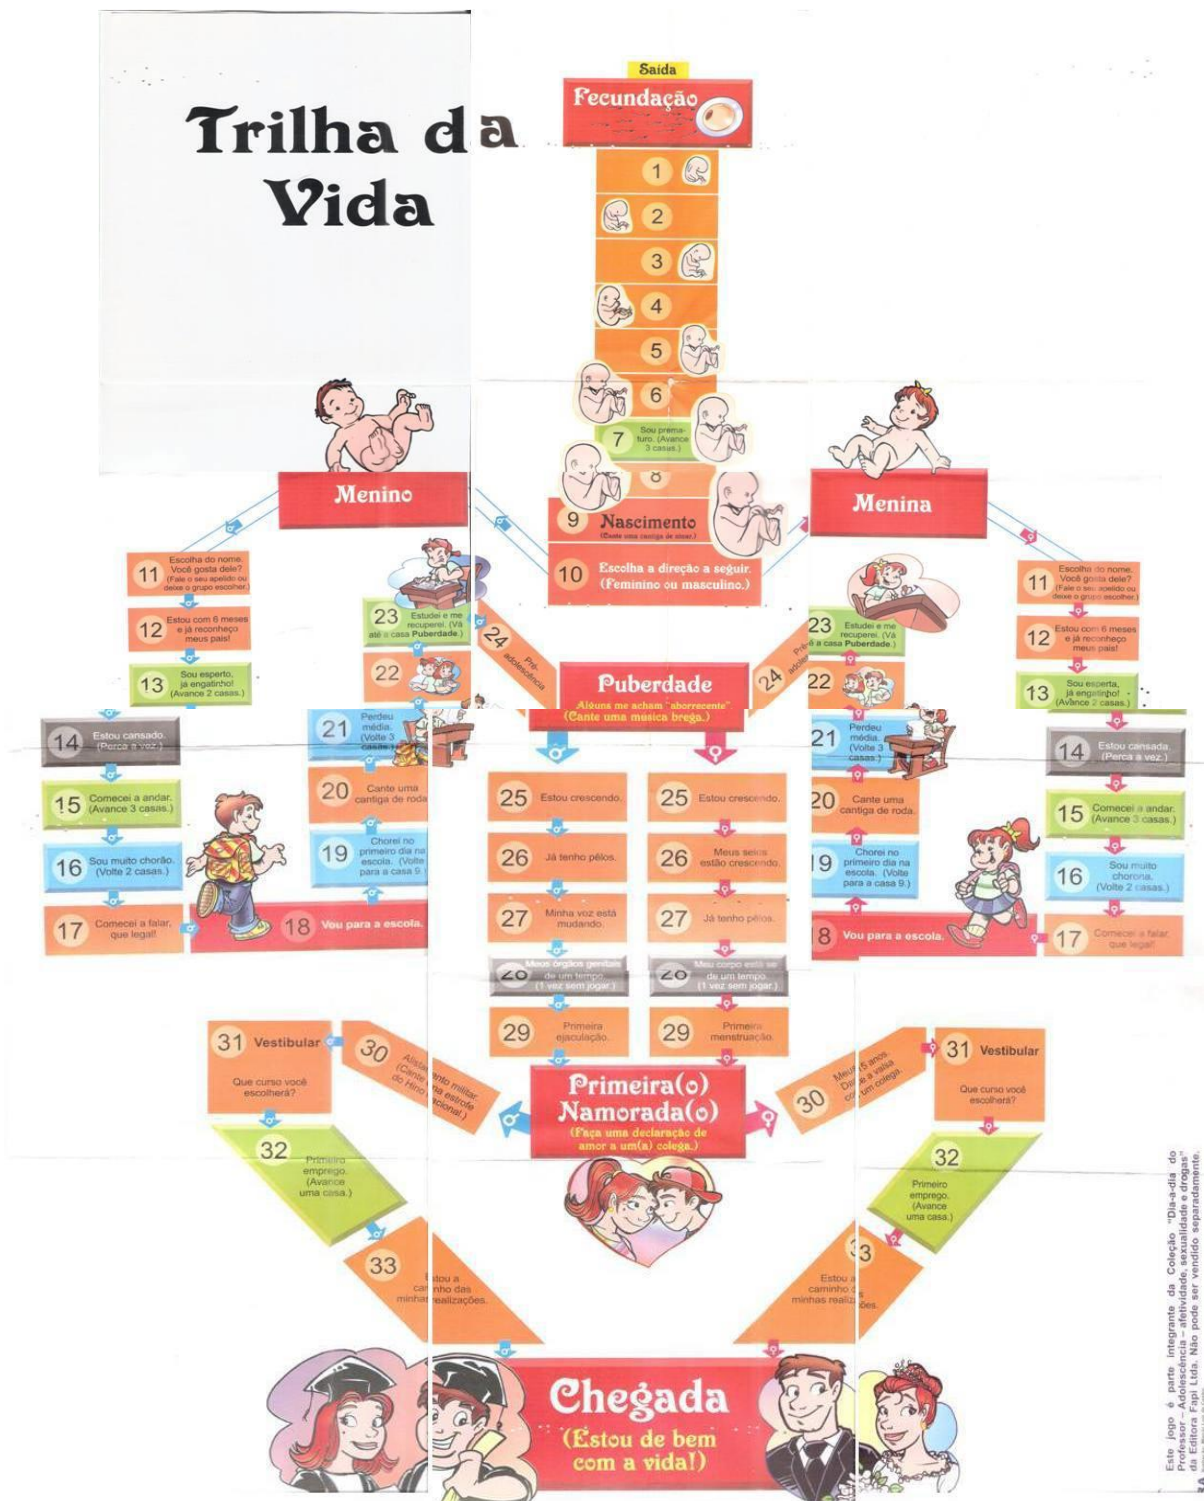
Trilha da Vida

Saída

Fecundação

1

2

3

4

5

6

7 Sou prematuro. (Avance 3 casas.)

8

9 Nascimento (Cante uma cantiga de ninar.)

10 Escolha a direção a seguir. (Feminino ou masculino.)

Menino

11 Escolha do nome. Você gosta dele? (Fale o seu apelido ou deixe o grupo escolher.)

12 Estou com 6 meses e já reconheço meus pais!

13 Sou esperto, já engatinho! (Avance 2 casas.)

14 Estou cansado. (Perca a vez.)

15 Comecei a andar. (Avance 3 casas.)

16 Sou muito chorão. (Volte 2 casas.)

17 Comecei a falar, que legal!

18 Vou para a escola.

19 Chorei no primeiro dia na escola. (Volte para a casa 9.)

20 Cante uma cantiga de roda.

21 Perdeu média. (Volte 3 casas.)

22

23 Estudei e me recuperei. (Vá até a casa Puberdade.)

24 Pré-adolescência

Menina

11 Escolha do nome. Você gosta dele? (Fale o seu apelido ou deixe o grupo escolher.)

12 Estou com 6 meses e já reconheço meus pais!

13 Sou esperta, já engatinho! (Avance 2 casas.)

14 Estou cansada. (Perca a vez.)

15 Comecei a andar. (Avance 3 casas.)

16 Sou muito chorona. (Volte 2 casas.)

17 Comecei a falar, que legal!

18 Vou para a escola.

19 Chorei no primeiro dia na escola. (Volte para a casa 9.)

20 Cante uma cantiga de roda.

21 Perdeu média. (Volte 3 casas.)

22

23 Estudei e me recuperei. (Vá até a casa Puberdade.)

24 Pré-adolescência

Puberdade
Alguns me acham "aborrecente" (Cante uma música brega.)

25 Estou crescendo.

26 Já tenho pêlos.

27 Minha voz está mudando.

28 Meus órgãos genitais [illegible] de um tempo. (1 vez sem jogar.)

29 Primeira ejaculação.

25 Estou crescendo.

26 Meus seios estão crescendo.

27 Já tenho pêlos.

28 Meu corpo está se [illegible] de um tempo. (1 vez sem jogar.)

29 Primeira menstruação.

Primeira(o) Namorada(o)
(Faça uma declaração de amor a um(a) colega.)

30 Alistamento militar. (Cante uma estrofe do Hino Nacional.)

31 Vestibular
Que curso você escolherá?

32 Primeiro emprego. (Avance uma casa.)

33 Estou a caminho das minhas realizações.

30 Meus 15 anos. Dance a valsa com um colega.

31 Vestibular
Que curso você escolherá?

32 Primeiro emprego. (Avance uma casa.)

33 Estou a caminho das minhas realizações.

Chegada
(Estou de bem com a vida!)

Este jogo é parte integrante da Coleção "Dia-a-dia do Professor – Adolescência – afetividade, sexualidade e drogas" da Editora Fapi Ltda. Não pode ser vendido separadamente.